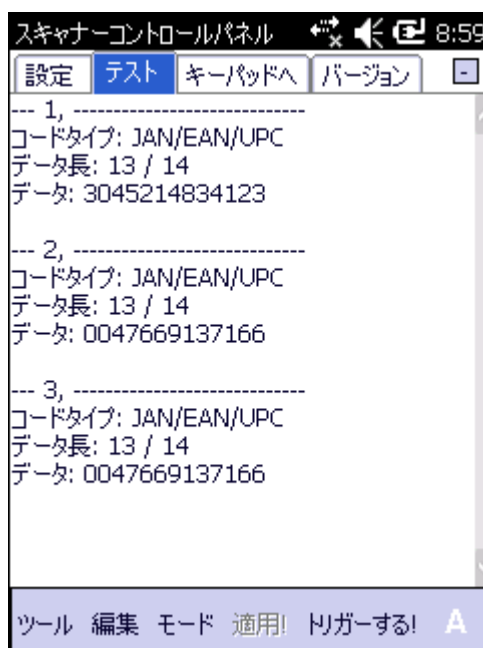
スキャナーコントロールパネル 8:59

設定 テスト キーパッドへ バージョン

--- 1, ----------------------------
コードタイプ: JAN/EAN/UPC
データ長: 13 / 14
データ: 3045214834123

--- 2, ----------------------------
コードタイプ: JAN/EAN/UPC
データ長: 13 / 14
データ: 0047669137166

--- 3, ----------------------------
コードタイプ: JAN/EAN/UPC
データ長: 13 / 14
データ: 0047669137166

ツール 編集 モード 適用! トリガーする! A